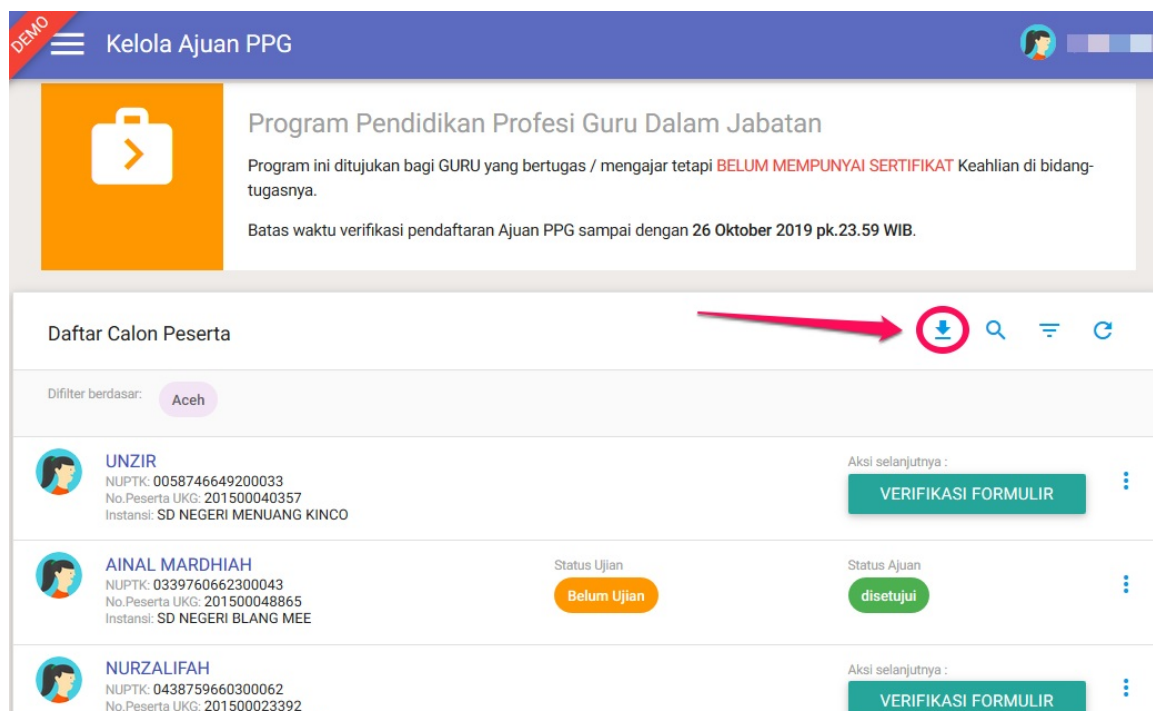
DEMO

Kelola Ajuan PPG

Program Pendidikan Profesi Guru Dalam Jabatan

Program ini ditujukan bagi GURU yang bertugas / mengajar tetapi BELUM MEMPUNYAI SERTIFIKAT Keahlian di bidangtugasnya.

Batas waktu verifikasi pendaftaran Ajuan PPG sampai dengan 26 Oktober 2019 pk.23.59 WIB.

Daftar Calon Peserta

Difilter berdasar: Aceh

UNZIR
NUPTK: 0058746649200033
No.Peserta UKG: 201500040357
Instansi: SD NEGERI MENUANG KINCO

Aksi selanjutnya :
VERIFIKASI FORMULIR

AINAL MARDHIAH
NUPTK: 0339760662300043
No.Peserta UKG: 201500048865
Instansi: SD NEGERI BLANG MEE

Status Ujian
Belum Ujian

Status Ajuan
disetujui

NURZALIFAH
NUPTK: 0438759660300062
No.Peserta UKG: 201500023392

Aksi selanjutnya :
VERIFIKASI FORMULIR